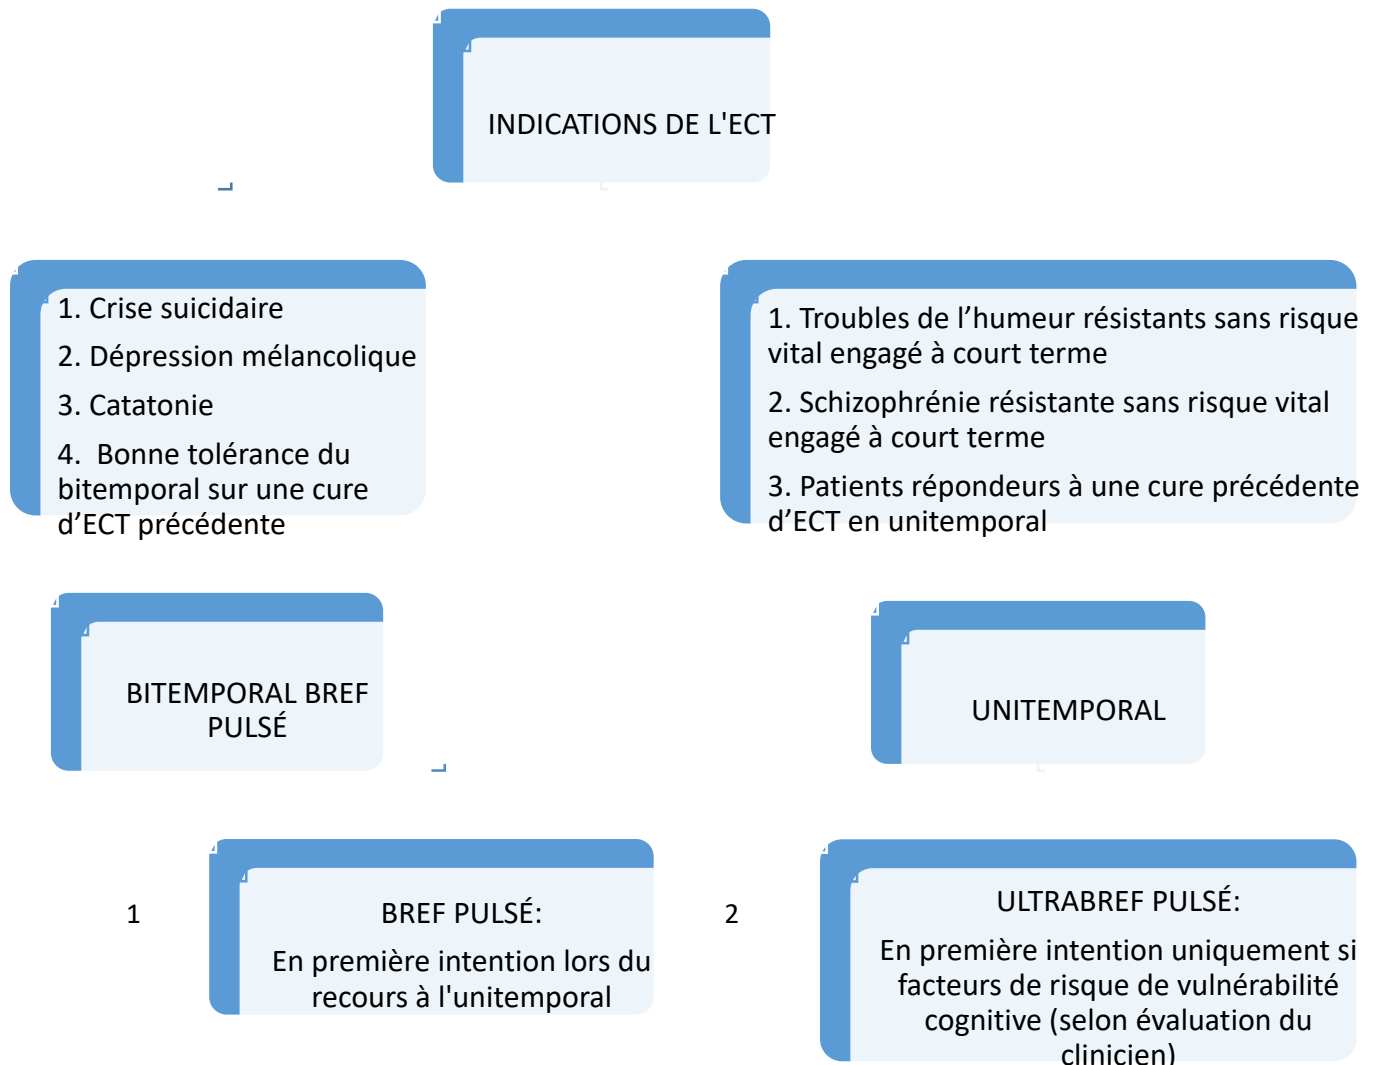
INDICATIONS DE L'ECT

1. Crise suicidaire

2. Dépression mélancolique

3. Catatonie

4. Bonne tolérance du bitemporal sur une cure d'ECT précédente

1. Troubles de l'humeur résistants sans risque vital engagé à court terme

2. Schizophrénie résistante sans risque vital engagé à court terme

3. Patients répondeurs à une cure précédente d'ECT en unitemporal

BITEMPORAL BREF PULSÉ

UNITEMPORAL

1

BREF PULSÉ:

En première intention lors du recours à l'unitemporal

2

ULTRABREF PULSÉ:

En première intention uniquement si facteurs de risque de vulnérabilité cognitive (selon évaluation du clinicien)